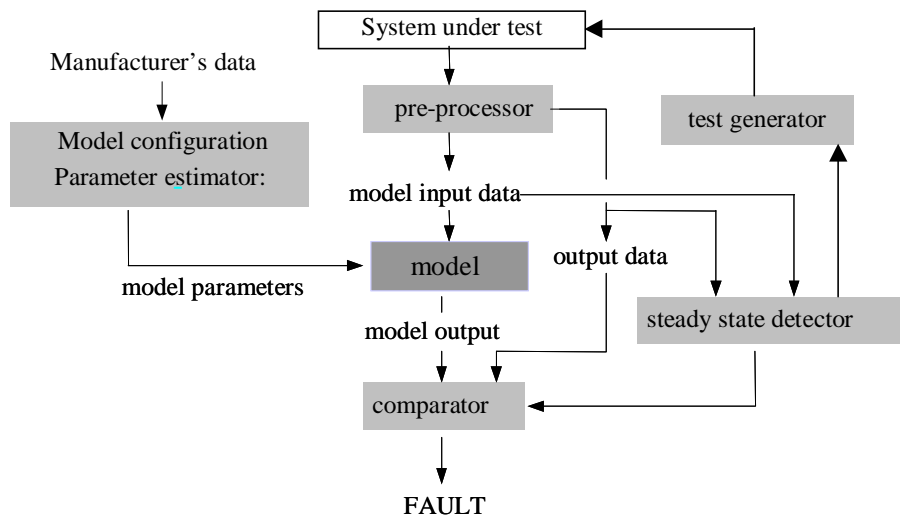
System under test

Manufacturer's data

pre-processor

test generator

Model configuration
Parameter estimator:

model input data

model

output data

model parameters

model output

steady state detector

comparator

FAULT